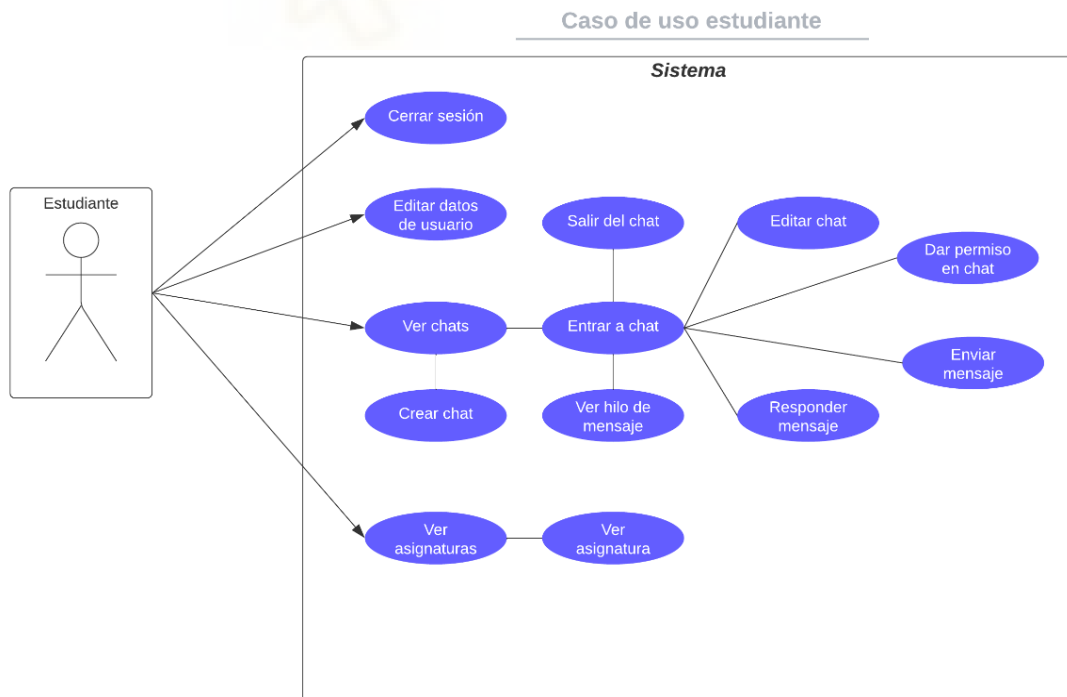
Caso de uso estudiante

Sistema

Estudiante

Cerrar sesión

Editar datos de usuario

Salir del chat

Editar chat

Dar permiso en chat

Ver chats

Entrar a chat

Enviar mensaje

Crear chat

Ver hilo de mensaje

Responder mensaje

Ver asignaturas

Ver asignatura